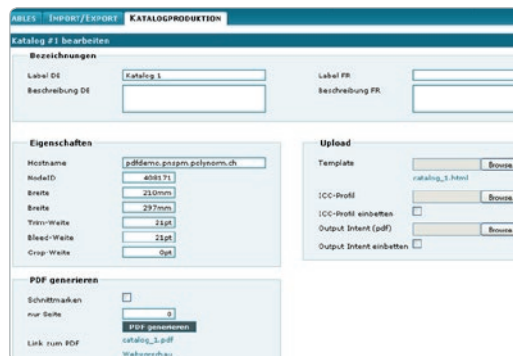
ABLES IMPORT/EXPORT KATALOGPRODUKTION

Katalog #1 bearbeiten

Bezeichnungen

Label DE Katalog 1

Beschreibung DE

Label FR

Beschreibung FR

Eigenschaften

Hostname pdfdemo.pspm.polynorm.ch

NodeID 408171

Breite 210mm

Breite 297mm

Trim-Weite 21pt

Bleed-Weite 21pt

Crop-Weite 0pt

Upload

Template Browse

catalog_1.html

ICC-Profil Browse

ICC-Profil einbetten

Output Intent (pdf) Browse

Output Intent einbetten

PDF generieren

Schnittmarken

nur Seite 0

PDF generieren

Link zum PDF catalog_1.pdf

Webansichau